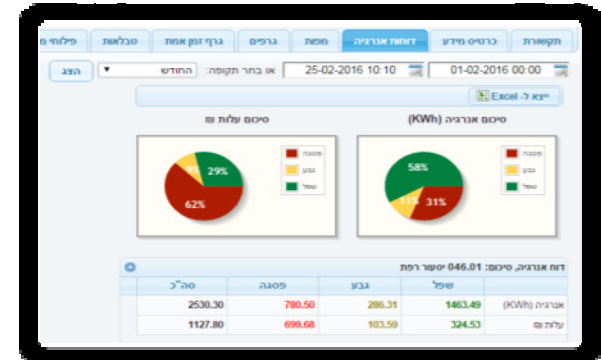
תקשורת | כרטיס מידע | דוחות אנרגיה | מפות | גרפים | גרף זמן אמת | טבלאות | פילוחי מ

01-02-2016 00:00
25-02-2016 10:10
או בחר תקופה: החודש
הצג

ייצא ל- Excel

סיכום אנרגיה (KWh)
פסגה
גבע
שפל
58%
31%
11%

סיכום עלות ₪
פסגה
גבע
שפל
29%
9%
62%

דוח אנרגיה, סיכום: 046.01 יטשר רפת

| | שפל | גבע | פסגה | סה"כ |
|---|---|---|---|---|
| אנרגיה (KWh) | 1463.49 | 286.31 | 780.50 | 2530.30 |
| עלות ₪ | 324.53 | 103.59 | 699.68 | 1127.80 |